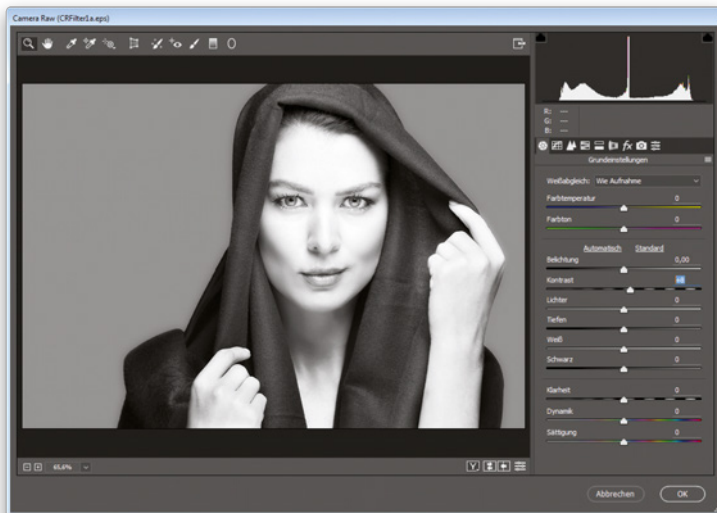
Camera Raw (CRFilter1a.eps)

R: ---
G: ---
B: ---

Grundeinstellungen

Weißabgleich: Wie Aufnahme

Farbtemperatur 0

Farbton 0

Automatisch Standard

Belichtung 0,00

Kontrast +8

Lichter 0

Tiefen 0

Weiß 0

Schwarz 0

Klarheit 0

Dynamik 0

Sättigung 0

65,6%

Abbrechen OK